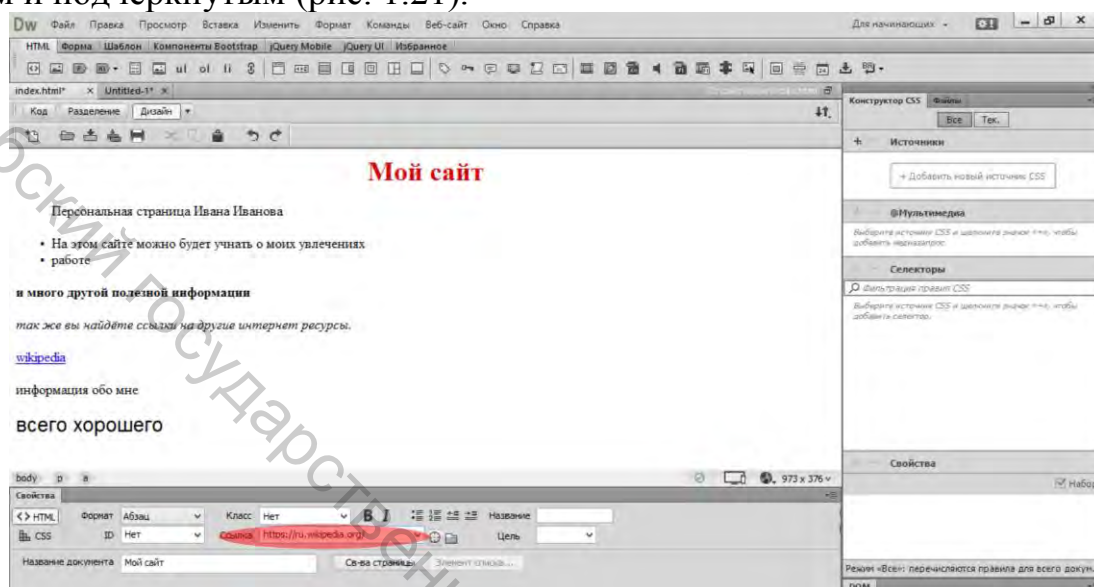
и подчеркнутым (рис. 1.21).

Dw Файл Правка Просмотр Вставка Изменить Формат Команды Веб-сайт Окно Справка

Для начинающих

HTML Форма Шаблон Компоненты Bootstrap jQuery Mobile jQuery UI Избранное

index.html* Untitled-1*

Код Разделение Дизайн

Мой сайт

Персональная страница Ивана Иванова

• На этом сайте можно будет учнать о моих увлечениях
• работе

и много другой полезной информации

так же вы найдёте ссылки на другие интернет ресурсы.

wikipedia

информация обо мне

всего хорошего

body p a

973 x 376

Свойства

<> HTML Формат Абзац Класс Нет B I Название

CSS ID Нет Ссылка https://ru.wikipedia.org/ Цель

Название документа Мой сайт Св-ва страницы Элемент списка...

Конструктор CSS Файлы

Все Тек.

+ Источники

+ Добавить новый источник CSS

@Мультимедиа

Выберите источник CSS и щелкните значок +, чтобы добавить медиазапрос.

Селекторы

Фильтрация правил CSS

Выберите источник CSS и щелкните значок +, чтобы добавить селектор.

Свойства

Набор

Режим «Все»: перечисляются правила для всего докум

DOM

Полоцкий государственный